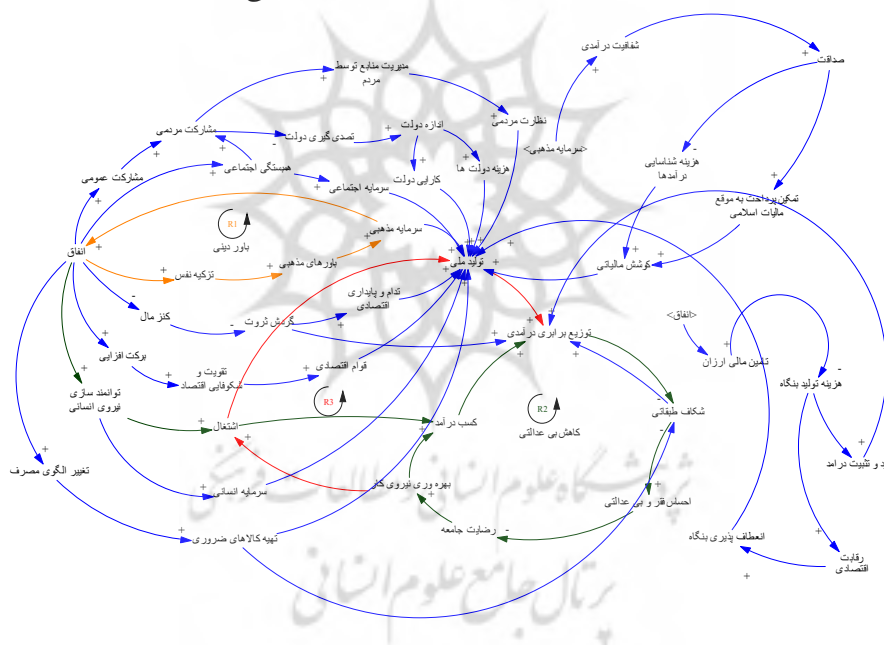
شفافیت درآمدی
صداقت
مدیریت منابع توسط مردم
نظارت مردمی
<سرمایه مذهبی>
مشارکت مردمی
تصدی گری دولت
اندازه دولت
هزینه دولت ها
هزینه شناسایی درآمدها
همبستگی اجتماعی
کارایی دولت
تمکین پرداخت به موقع مالیات اسلامی
مشارکت عمومی
سرمایه اجتماعی
R1
باور دینی
سرمایه مذهبی
انفاق
تولید ملی
کوشش مالیاتی
تزکیه نفس
باورهای مذهبی
تداوم و پایداری اقتصادی
<انفاق>
کنز مال
گردش ثروت
توزیع برابری درآمدی
تأمین مالی ارزان
برکت افزایی
هزینه تولید بنگاه
تقویت و شکوفایی اقتصاد
قوام اقتصادی
توانمند سازی نیروی انسانی
R3
R2
شکاف طبقاتی
اشتغال
کسب درآمد
کاهش بی عدالتی
د و تثبیت درآمد
تغییر الگوی مصرف
بهره وری نیروی کار
احساس فقر و بی عدالتی
سرمایه انسانی
رضایت جامعه
انعطاف پذیری بنگاه
تهیه کالاهای ضروری
رقابت اقتصادی
پژوهشگاه علوم انسانی و مطالعات فرهنگی
پرتال جامع علوم انسانی